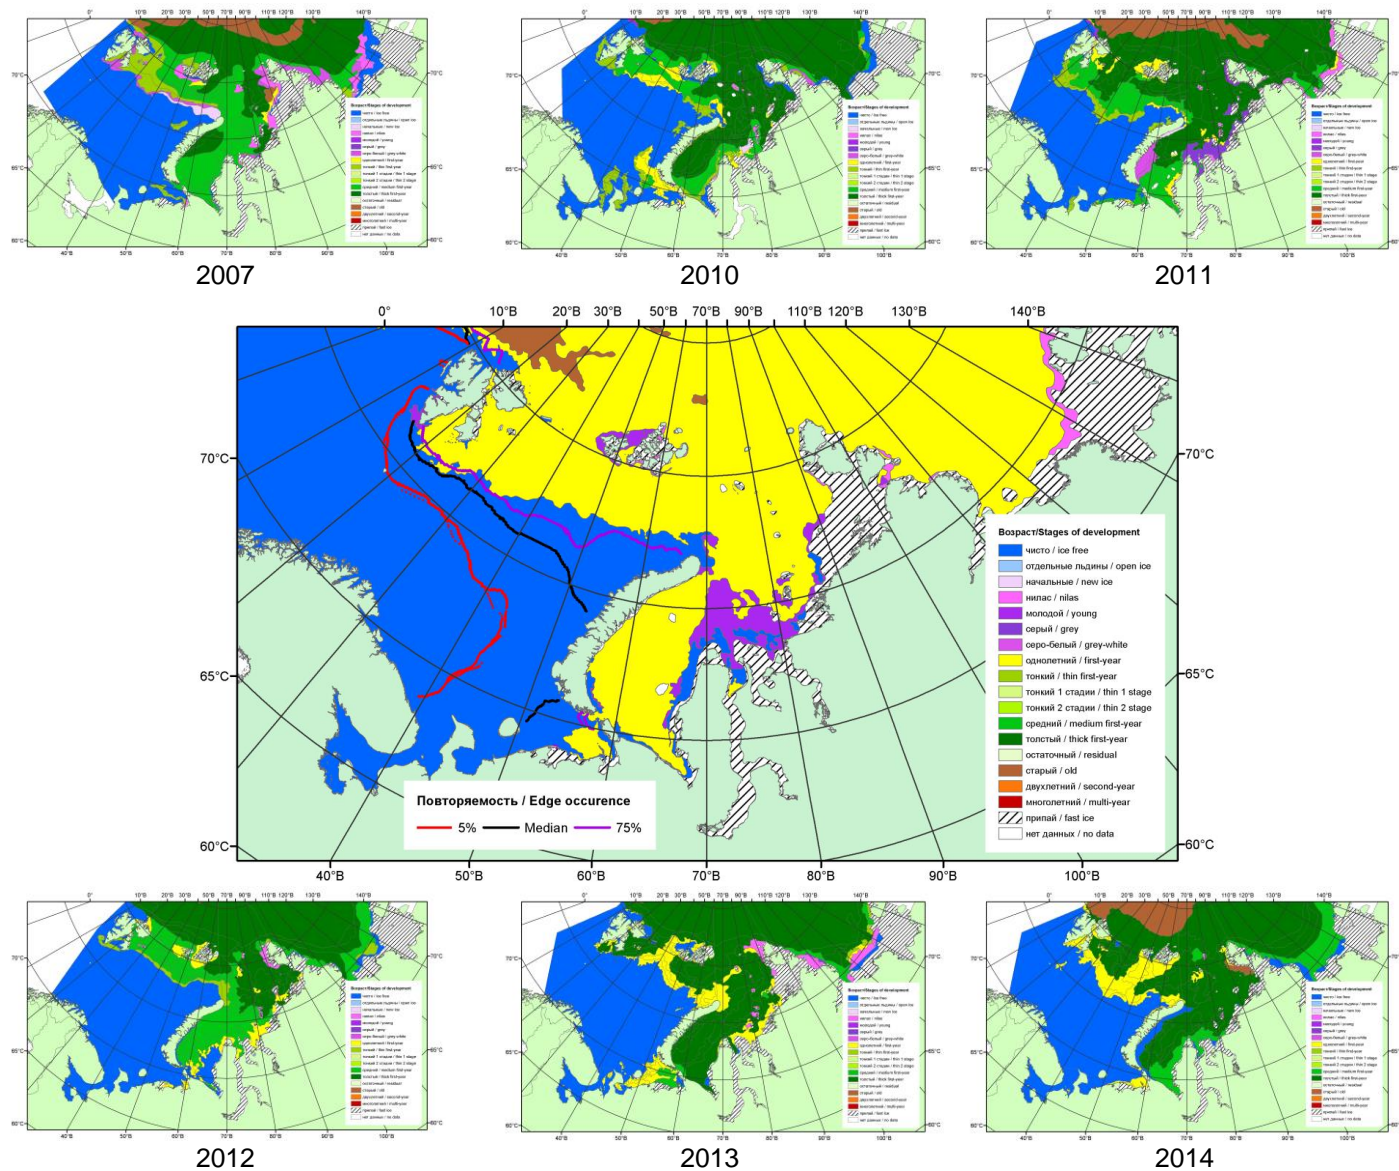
2007

2010

2011

0° 10°В 20°В 30°В 50°В 70°В 90°В 110°В 120°В 130°В 140°В

70°С 70°С

Возраст/Stages of development
чисто / ice free
отдельные льдины / open ice
начальные / new ice
нилас / nilas
молодой / young
серый / grey
серо-белый / grey-white
однолетний / first-year
тонкий / thin first-year
тонкий 1 стадии / thin 1 stage
тонкий 2 стадии / thin 2 stage
средний / medium first-year
толстый / thick first-year
остаточный / residual
старый / old
двухлетний / second-year
многолетний / multi-year
припай / fast ice
нет данных / no data

65°С 65°С

Повторяемость / Edge occurence
5% Median 75%

60°С 60°С

40°В 50°В 60°В 70°В 80°В 90°В 100°В

2012

2013

2014